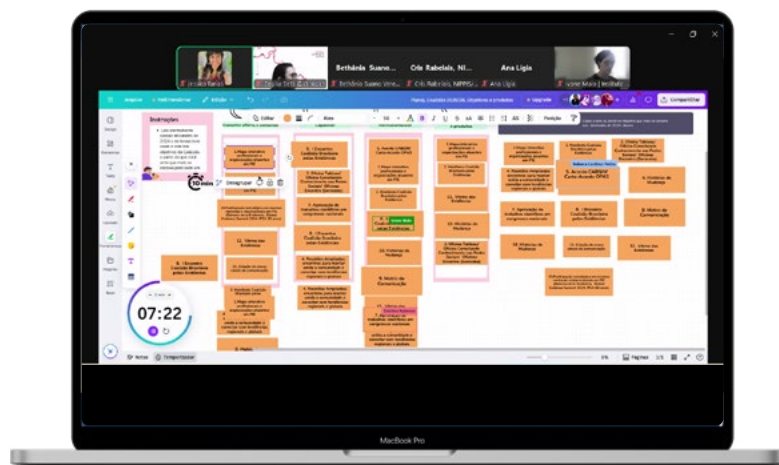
Bethânia Suano...
Cris Rabelais, NI...
Ana Ligia
Compartilhar
Upgrade
Editar
Desagrupar
10 min
Instruções
1. Mapa interativo
7. Mapa interativo
Mosaico de Comunicação
Vídeos dos Evidências
07:22
Notas
Temporizador
Páginas
MacBook Pro